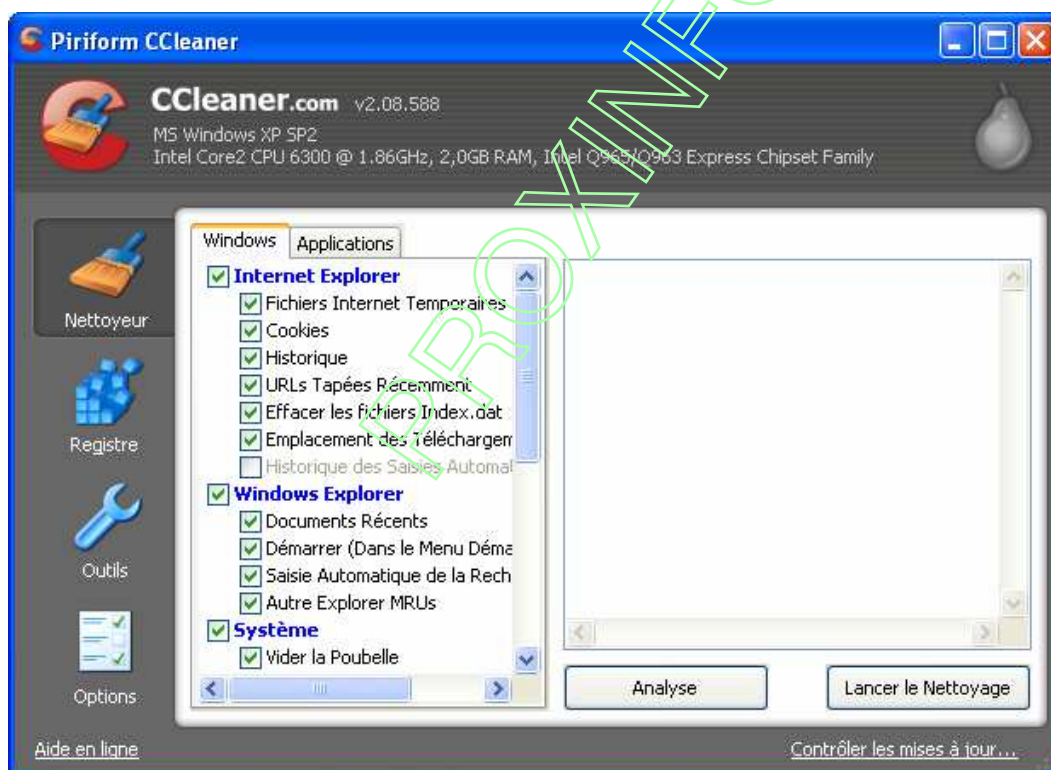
Piriform CCleaner

CCleaner.com v2.08.588
MS Windows XP SP2
Intel Core2 CPU 6300 @ 1.86GHz, 2,0GB RAM, Intel Q965/Q963 Express Chipset Family

Nettoyeur
Registre
Outils
Options

Windows
Applications

Internet Explorer
Fichiers Internet Temporaires
Cookies
Historique
URLs Tapées Récemment
Effacer les fichiers Index.dat
Emplacement des Téléchargem
Historique des Saisies Automat
Windows Explorer
Documents Récents
Démarrer (Dans le Menu Déma
Saisie Automatique de la Rech
Autre Explorer MRUs
Système
Vider la Poubelle

Analyse
Lancer le Nettoyage

Aide en ligne
Contrôler les mises à jour...

PROXINFO